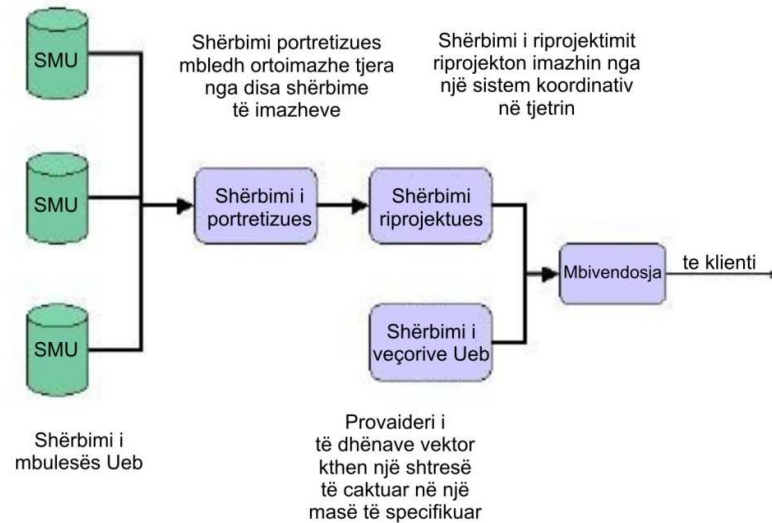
SMU

SMU

SMU

Shërbimi portretizues mbledh ortoimazhe tjera nga disa shërbime të imazheve

Shërbimi i riprojektimit riprojekton imazhin nga një sistem koordinativ në tjetrin

Shërbimi i portretizues

Shërbimi riprojektues

Mbivendosja

te klienti

Shërbimi i veçorive Ueb

Shërbimi i mbulesës Ueb

Provaideri i të dhënave vektor kthen një shtresë të caktuar në një masë të specifikuar